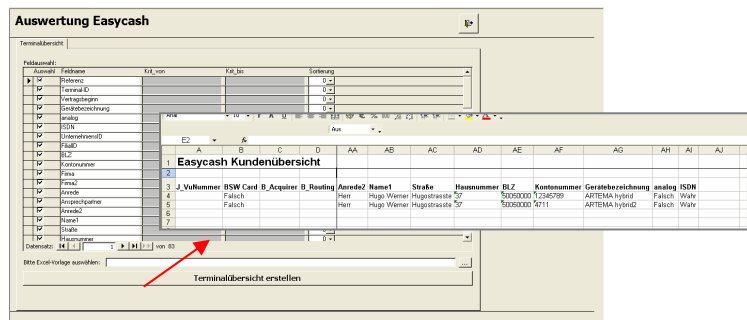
Auswertung Easycash

Terminalübersicht

Feldauswahl:

| Auswahl | Feldname | Krit_von | Krit_bis | Sortierung |
|---|---|---|---|---|
| ☑ | Referenz | | | 0 |
| ☑ | Terminal-ID | | | 0 |
| ☑ | Vertragsbeginn | | | 0 |
| ☑ | Gerätebezeichnung | | | 0 |
| ☑ | analog | | | |
| ☑ | ISDN | | | |
| ☑ | UnternehmensID | | | |
| ☑ | FilialID | | | |
| ☑ | BLZ | | | |
| ☑ | Kontonummer | | | |
| ☑ | Firma | | | |
| ☑ | Firma2 | | | |
| ☑ | Anrede | | | |
| ☑ | Ansprechpartner | | | |
| ☑ | Anrede2 | | | |
| ☑ | Name1 | | | |
| ☑ | Straße | | | |
| ☑ | Hausnummer | | | |

Datensatz: 1 von 83

Bitte Excel-Vorlage auswählen:

Terminalübersicht erstellen

Arial 10 Aus

E2 fx

| | A | B | C | D | AA | AB | AC | AD | AE | AF | AG | AH | AI | AJ |
|---|---|---|---|---|---|---|---|---|---|---|---|---|---|---|
| 1 | Easycash Kundenübersicht | | | | | | | | | | | | | |
| 2 | | | | | | | | | | | | | | |
| 3 | J_VuNummer | BSW Card | B_Acquirer | B_Routing | Anrede2 | Name1 | Straße | Hausnummer | BLZ | Kontonummer | Gerätebezeichnung | analog | ISDN | |
| 4 | | Falsch | | | Herr | Hugo Werner | Hugostrasse | 37 | 50050000 | 12345789 | ARTEMA hybrid | Falsch | Wahr | |
| 5 | | Falsch | | | Herr | Hugo Werner | Hugostrasse | 37 | 50050000 | 4711 | ARTEMA hybrid2 | Falsch | Wahr | |
| 6 | | | | | | | | | | | | | | |
| 7 | | | | | | | | | | | | | | |